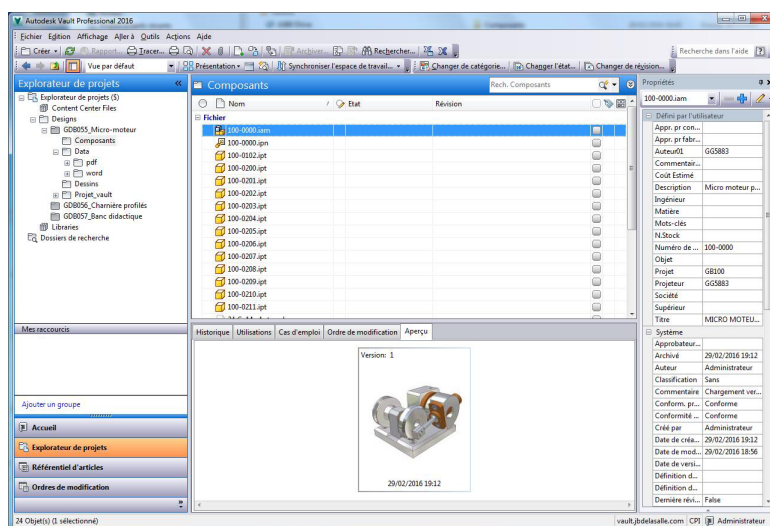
Autodesk Vault Professional 2016

Fichier Edition Affichage Aller à Outils Actions Aide

Créer Rapport Tracer Archiver Rechercher

Rechercher dans l'aide

Vue par défaut

Présentation Synchroniser l'espace de travail Changer de catégorie Changer l'état Changer de révision

Explorateur de projets

Explorateur de projets ($)
Content Center Files
Designs
GDB055_Micro-moteur
Composants
Data
pdf
word
Dessins
Projet_vault
GDB056_Charnière profilés
GDB057_Banc didactique
Libraries
Dossiers de recherche

Mes raccourcis

Ajouter un groupe

Accueil
Explorateur de projets
Référentiel d'articles
Ordres de modification

Composants

Rech. Composants

| Nom | Etat | Révision |
|---|---|---|
| Fichier | | |
| 100-0000.iam | | |
| 100-0000.ipn | | |
| 100-0102.ipt | | |
| 100-0200.ipt | | |
| 100-0201.ipt | | |
| 100-0202.ipt | | |
| 100-0203.ipt | | |
| 100-0204.ipt | | |
| 100-0205.ipt | | |
| 100-0206.ipt | | |
| 100-0207.ipt | | |
| 100-0208.ipt | | |
| 100-0209.ipt | | |
| 100-0210.ipt | | |
| 100-0211.ipt | | |

Historique Utilisations Cas d'emploi Ordre de modification Aperçu

Version: 1

29/02/2016 19:12

Propriétés

100-0000.iam

Défini par l'utilisateur

| | |
|---|---|
| Appr. pr con... | |
| Appr. pr fabr... | |
| Auteur01 | GG5883 |
| Commentair... | |
| Coût Estimé | |
| Description | Micro moteur p... |
| Ingénieur | |
| Matière | |
| Mots-clés | |
| N.Stock | |
| Numéro de ... | 100-0000 |
| Objet | |
| Projet | GB100 |
| Projeteur | GG5883 |
| Société | |
| Supérieur | |
| Titre | MICRO MOTEU... |

Système

| | |
|---|---|
| Approbateur... | |
| Archivé | 29/02/2016 19:12 |
| Auteur | Administrateur |
| Classification | Sans |
| Commentaire | Chargement ver... |
| Conform. pr... | Conforme |
| Conformité ... | Conforme |
| Créé par | Administrateur |
| Date de créa... | 29/02/2016 19:12 |
| Date de mod... | 29/02/2016 18:56 |
| Date de versi... | |
| Définition d... | |
| Définition d... | |
| Dernière révi... | False |

24 Objet(s) (1 sélectionné)

vault.jbdelasalle.com CPI Administrateur